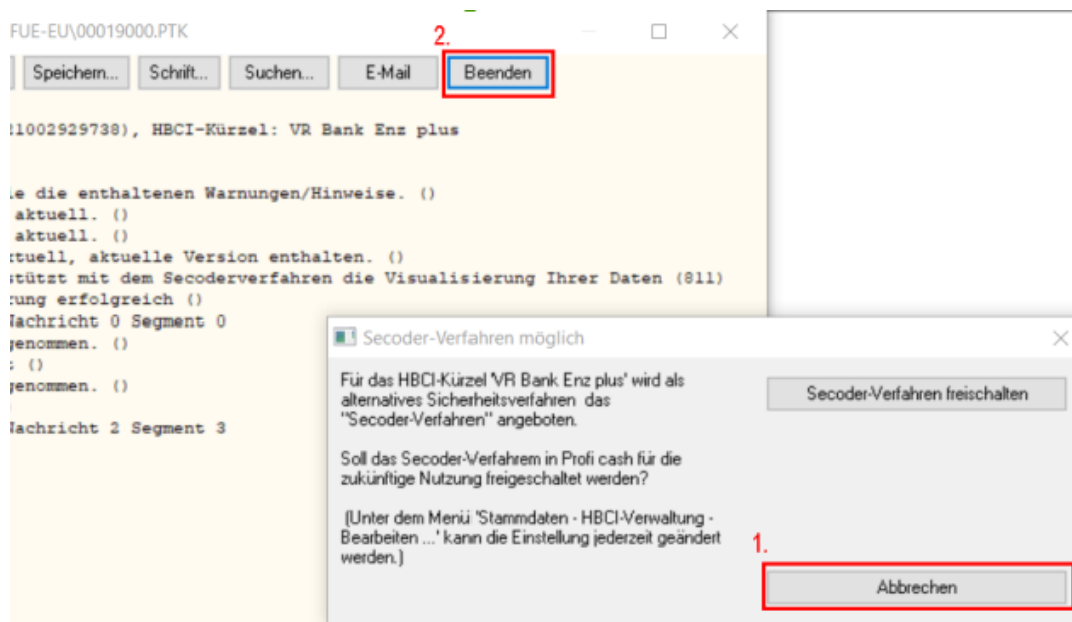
FUE-EU\00019000.PTK

2.

Speichern... Schrift... Suchen... E-Mail Beenden

1002929738), HBCI-Kürzel: VR Bank Enz plus

e die enthaltenen Warnungen/Hinweise. ()
aktuell. ()
aktuell. ()
tuell, aktuelle Version enthalten. ()
stützt mit dem Secoderverfahren die Visualisierung Ihrer Daten (811)
tung erfolgreich ()
Nachricht 0 Segment 0
genommen. ()
: ()
genommen. ()

Nachricht 2 Segment 3

Secoder-Verfahren möglich

Für das HBCI-Kürzel 'VR Bank Enz plus' wird als alternatives Sicherheitsverfahren das "Secoder-Verfahren" angeboten.

Soll das Secoder-Verfahrem in Profi cash für die zukünftige Nutzung freigeschaltet werden?

(Unter dem Menü 'Stammdaten - HBCI-Verwaltung - Bearbeiten ...' kann die Einstellung jederzeit geändert werden.)

Secoder-Verfahren freischalten

1.

Abbrechen